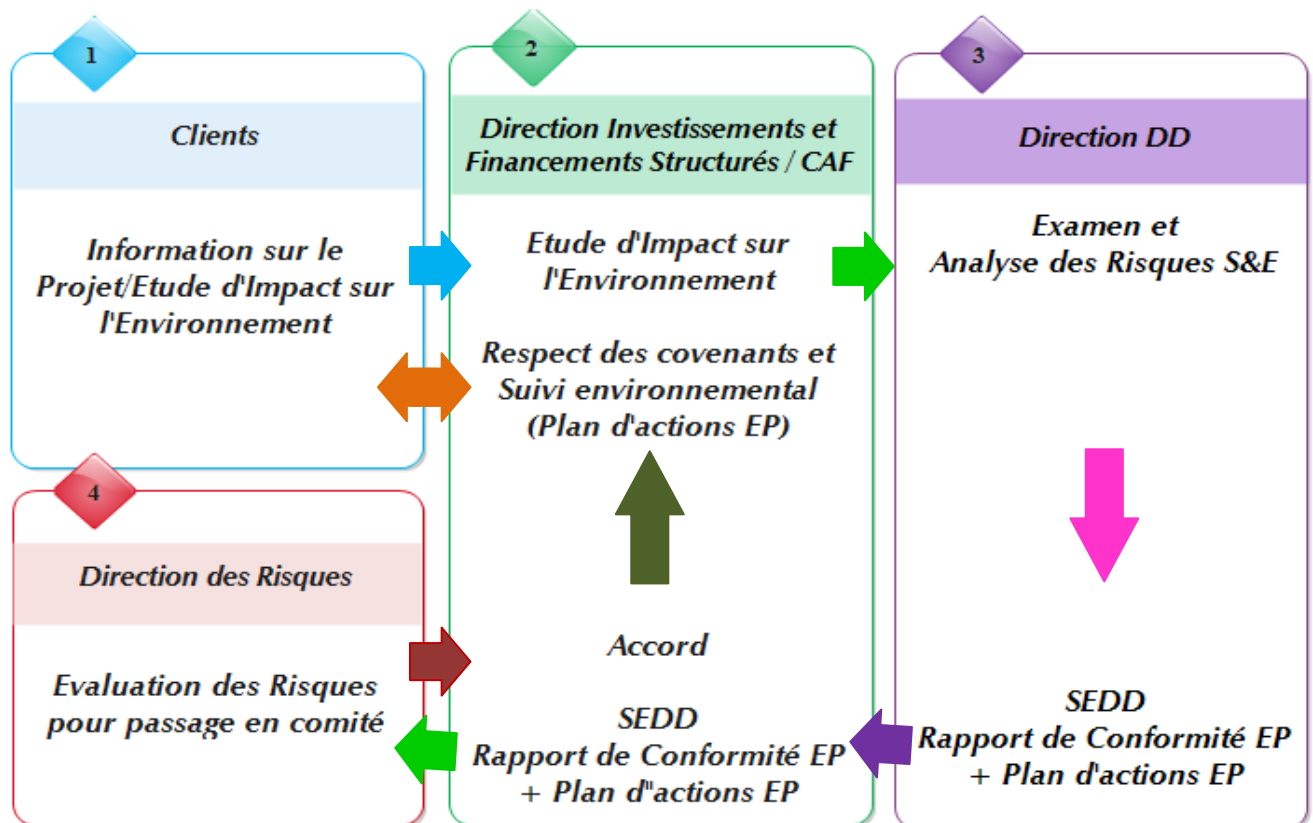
1

Clients

Information sur le Projet/Etude d'Impact sur l'Environnement

2

Direction Investissements et Financements Structurés / CAF

Etude d'Impact sur l'Environnement

Respect des covenants et Suivi environnemental (Plan d'actions EP)

Accord

SEDD
Rapport de Conformité EP
+ Plan d''actions EP

3

Direction DD

Examen et Analyse des Risques S&E

SEDD
Rapport de Conformité EP
+ Plan d'actions EP

4

Direction des Risques

Evaluation des Risques pour passage en comité